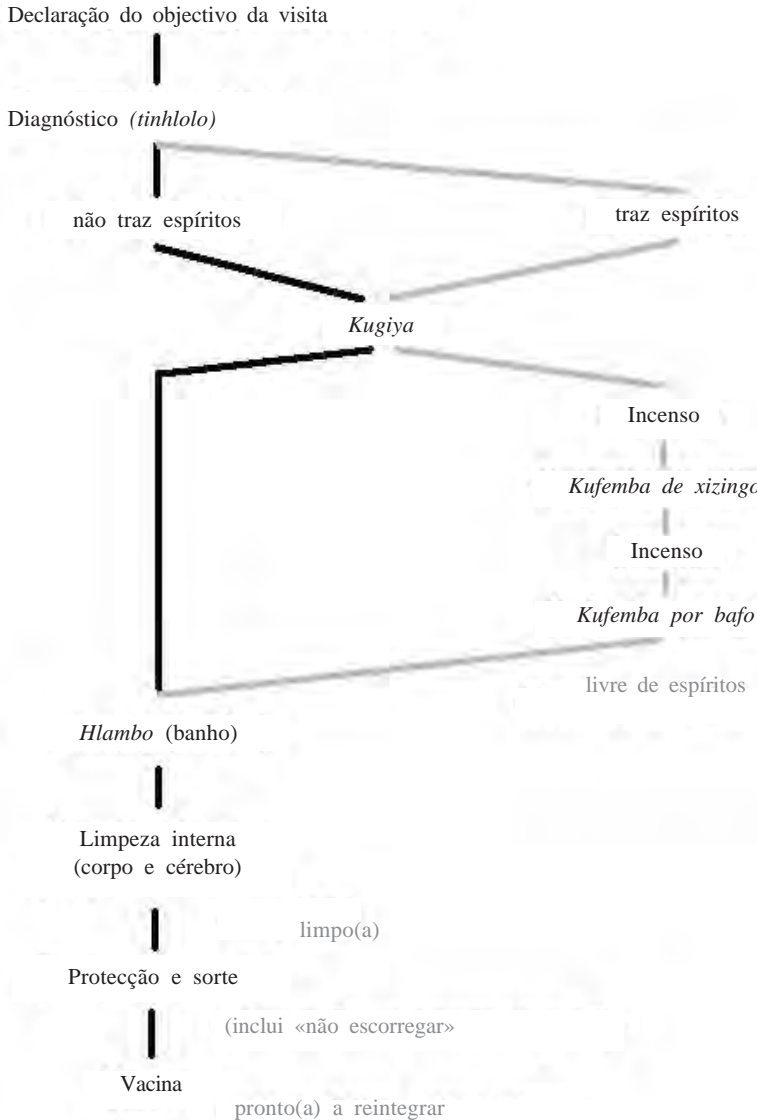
Declaração do objectivo da visita

Diagnóstico *(tinhlolo)*

não traz espíritos

traz espíritos

*Kugiya*

Incenso

*Kufemba de xizingo*

Incenso

*Kufemba por bafo*

livre de espíritos

*Hlambo* (banho)

Limpeza interna (corpo e cérebro)

limpo(a)

Protecção e sorte

(inclui «não escorregar»

Vacina

pronto(a) a reintegrar